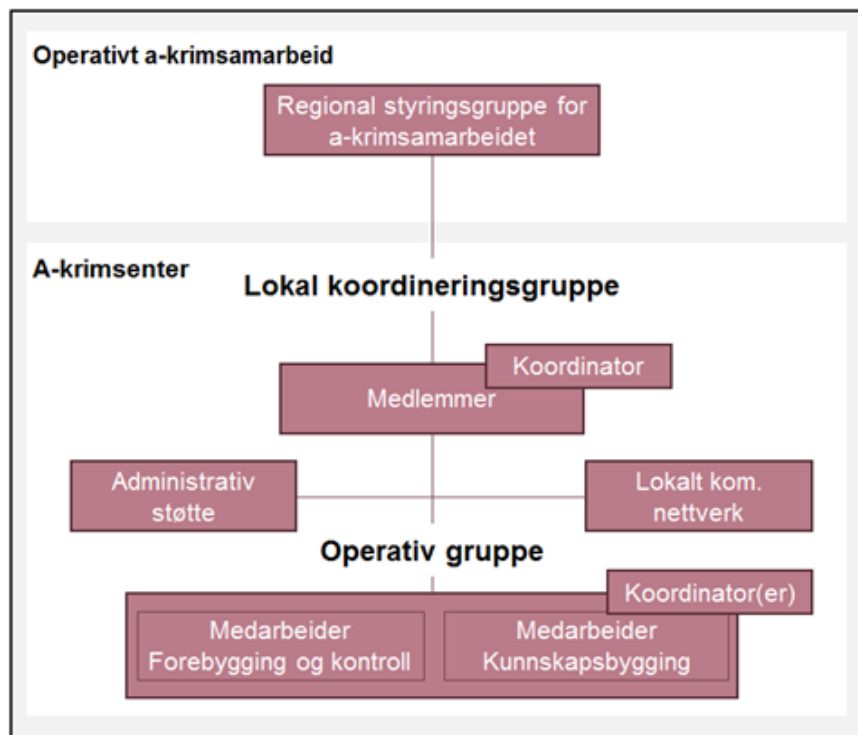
Operativt a-krimsamarbeid

Regional styringsgruppe for a-krimsamarbeidet

A-krimsenter

Lokal koordineringsgruppe

Koordinator

Medlemmer

Administrativ støtte

Lokalt kom. nettverk

Operativ gruppe

Koordinator(er)

Medarbeider Forebygging og kontroll

Medarbeider Kunnskapsbygging